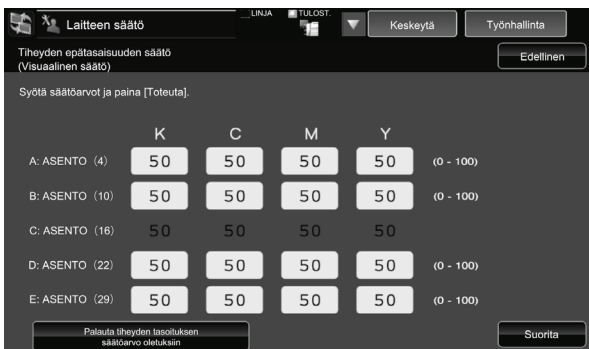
Laitteen säätö

LINJA

TULOST.

Keskeytä

Työnhallinta

Tiheyden epätasaisuuden säätö
(Visuaalinen säätö)

Edellinen

Syötä säätöarvot ja paina [Toteuta].

| | K | C | M | Y | |
|---|---|---|---|---|---|
| A: ASENTO (4) | 50 | 50 | 50 | 50 | (0 - 100) |
| B: ASENTO (10) | 50 | 50 | 50 | 50 | (0 - 100) |
| C: ASENTO (16) | 50 | 50 | 50 | 50 | |
| D: ASENTO (22) | 50 | 50 | 50 | 50 | (0 - 100) |
| E: ASENTO (29) | 50 | 50 | 50 | 50 | (0 - 100) |

Palauta tiheyden tasoituksen säätöarvo oletuksiin

Suorita